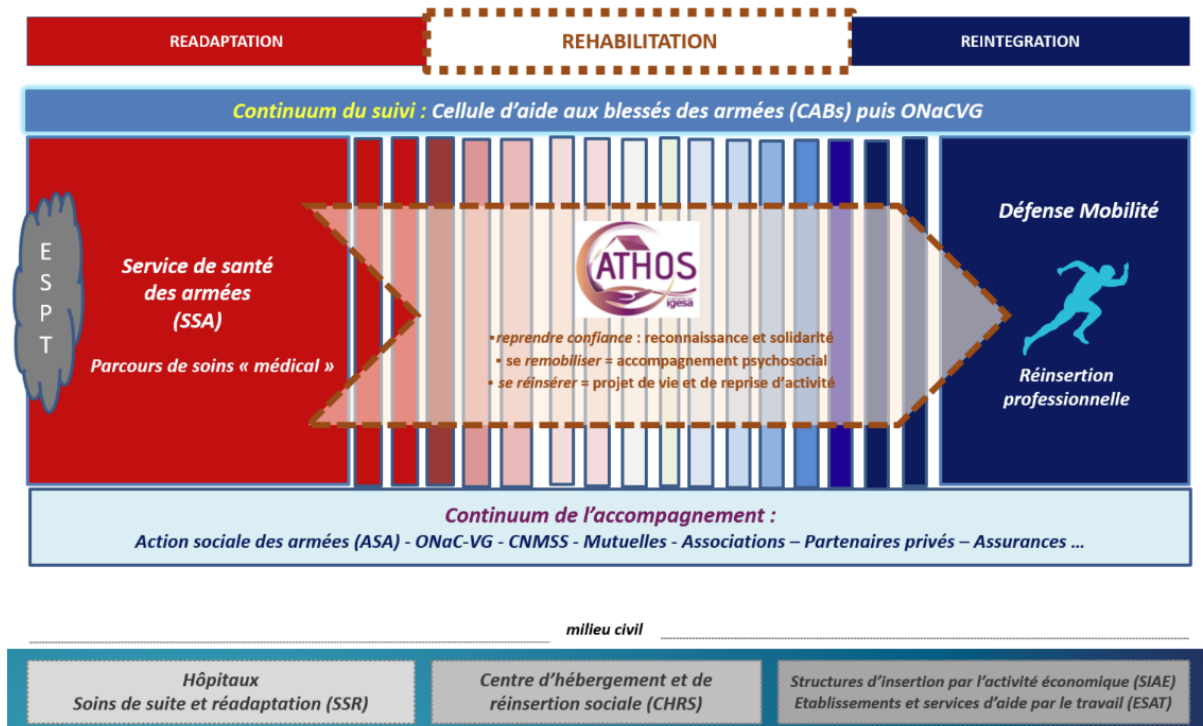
READAPTATION

REHABILITATION

REINTEGRATION

Continuum du suivi : Cellule d'aide aux blessés des armées (CABs) puis ONaCVG

E
S
P
T

Service de santé des armées (SSA)

Parcours de soins « médical »

ATHOS
igesa

•reprendre confiance : reconnaissance et solidarité
• se remobiliser = accompagnement psychosocial
• se réinsérer = projet de vie et de reprise d'activité

Défense Mobilité

Réinsertion professionnelle

Continuum de l'accompagnement :
Action sociale des armées (ASA) - ONaC-VG - CNMSS - Mutuelles - Associations – Partenaires privés – Assurances …

milieu civil

Hôpitaux
Soins de suite et réadaptation (SSR)

Centre d'hébergement et de réinsertion sociale (CHRS)

Structures d'insertion par l'activité économique (SIAE)
Etablissements et services d'aide par le travail (ESAT)